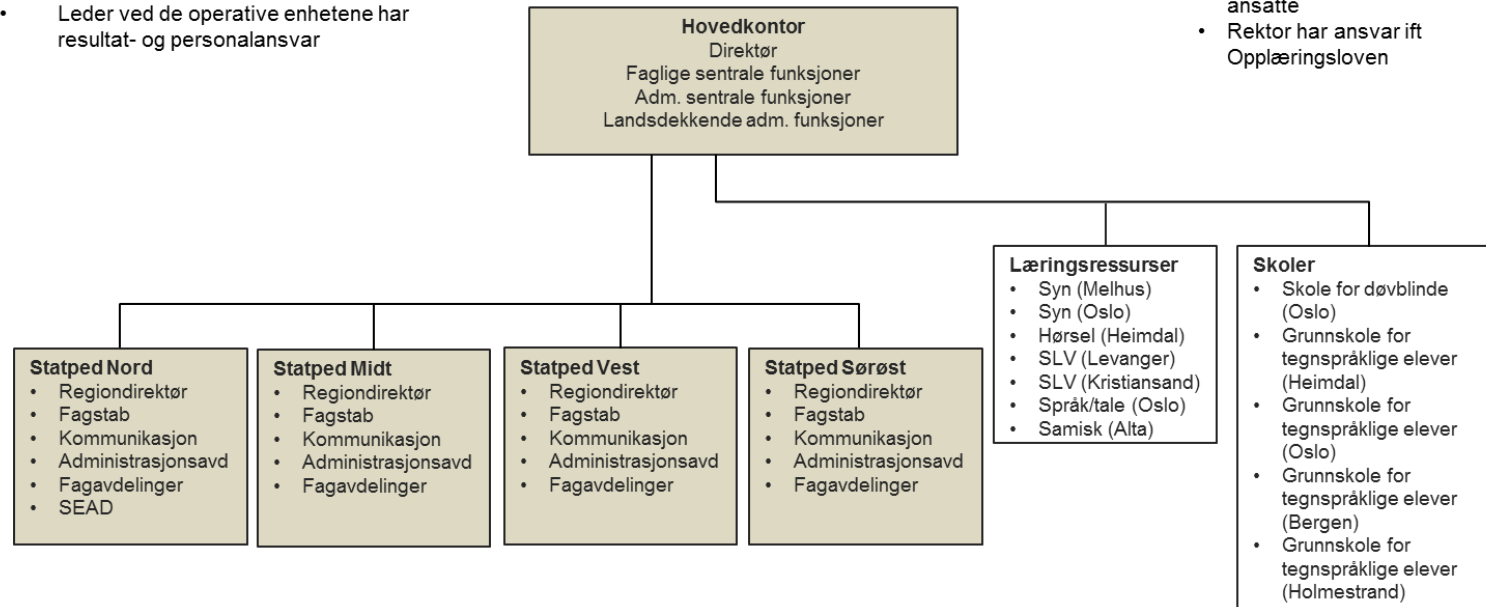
• Leder ved de operative enhetene har resultat- og personalansvar

ansatte
• Rektor har ansvar ift Opplæringsloven

**Hovedkontor**
Direktør
Faglige sentrale funksjoner
Adm. sentrale funksjoner
Landsdekkende adm. funksjoner

**Læringsressurser**
• Syn (Melhus)
• Syn (Oslo)
• Hørsel (Heimdal)
• SLV (Levanger)
• SLV (Kristiansand)
• Språk/tale (Oslo)
• Samisk (Alta)

**Skoler**
• Skole for døvblinde (Oslo)
• Grunnskole for tegnspråklige elever (Heimdal)
• Grunnskole for tegnspråklige elever (Oslo)
• Grunnskole for tegnspråklige elever (Bergen)
• Grunnskole for tegnspråklige elever (Holmestrand)

**Statped Nord**
• Regiondirektør
• Fagstab
• Kommunikasjon
• Administrasjonsavd
• Fagavdelinger
• SEAD

**Statped Midt**
• Regiondirektør
• Fagstab
• Kommunikasjon
• Administrasjonsavd
• Fagavdelinger

**Statped Vest**
• Regiondirektør
• Fagstab
• Kommunikasjon
• Administrasjonsavd
• Fagavdelinger

**Statped Sørøst**
• Regiondirektør
• Fagstab
• Kommunikasjon
• Administrasjonsavd
• Fagavdelinger